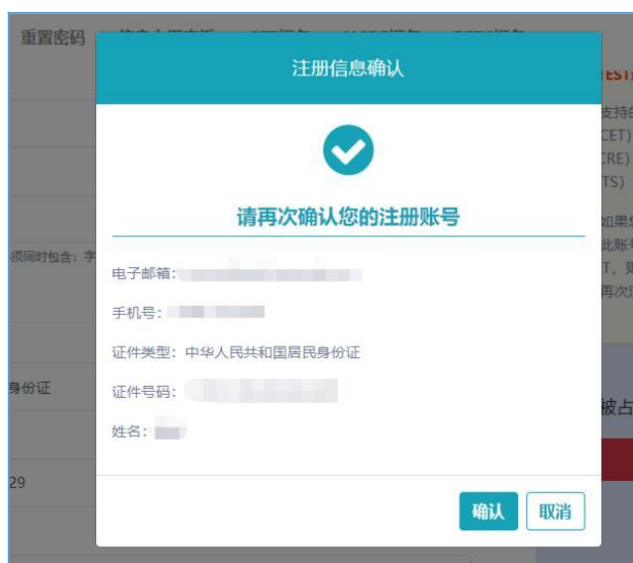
重置密码

注册信息确认

请再次确认您的注册账号

电子邮箱: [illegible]

手机号: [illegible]

证件类型: 中华人民共和国居民身份证

证件号码: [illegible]

姓名: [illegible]

确认 取消

须同时包含: 字

身份证

29

EST

支持

CET)

CRE)

TS)

如果

此账

T, 贝

再次

被占